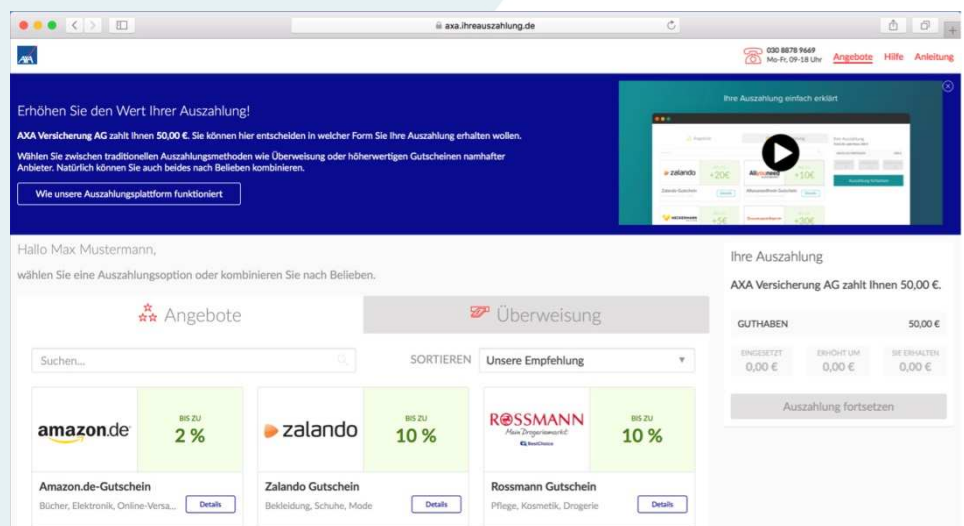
axa.ihreauszahlung.de

AXA

030 8878 9669
Mo-Fr, 09-18 Uhr

Angebote Hilfe Anleitung

Erhöhen Sie den Wert Ihrer Auszahlung!

AXA Versicherung AG zahlt Ihnen 50,00 €. Sie können hier entscheiden in welcher Form Sie Ihre Auszahlung erhalten wollen.

Wählen Sie zwischen traditionellen Auszahlungsmethoden wie Überweisung oder höherwertigen Gutscheinen namhafter Anbieter. Natürlich können Sie auch beides nach Belieben kombinieren.

Wie unsere Auszahlungsplattform funktioniert

Ihre Auszahlung einfach erklärt

zalando +20€ +10€ +5€ +20€

Hallo Max Mustermann,

wählen Sie eine Auszahlungsoption oder kombinieren Sie nach Belieben.

Angebote

Überweisung

Suchen...

SORTIEREN Unsere Empfehlung

amazon.de
BIS ZU
2 %
Amazon.de-Gutschein
Bücher, Elektronik, Online-Versa...
Details

zalando
BIS ZU
10 %
Zalando Gutschein
Bekleidung, Schuhe, Mode
Details

ROSSMANN
Mein Drogeriemarkt
BIS ZU
10 %
Rossmann Gutschein
Pflege, Kosmetik, Drogerie
Details

Ihre Auszahlung

AXA Versicherung AG zahlt Ihnen 50,00 €.

GUTHABEN 50,00 €

EINGESETZT 0,00 €
ERHÖHT UM 0,00 €
SIE ERHALTEN 0,00 €

Auszahlung fortsetzen